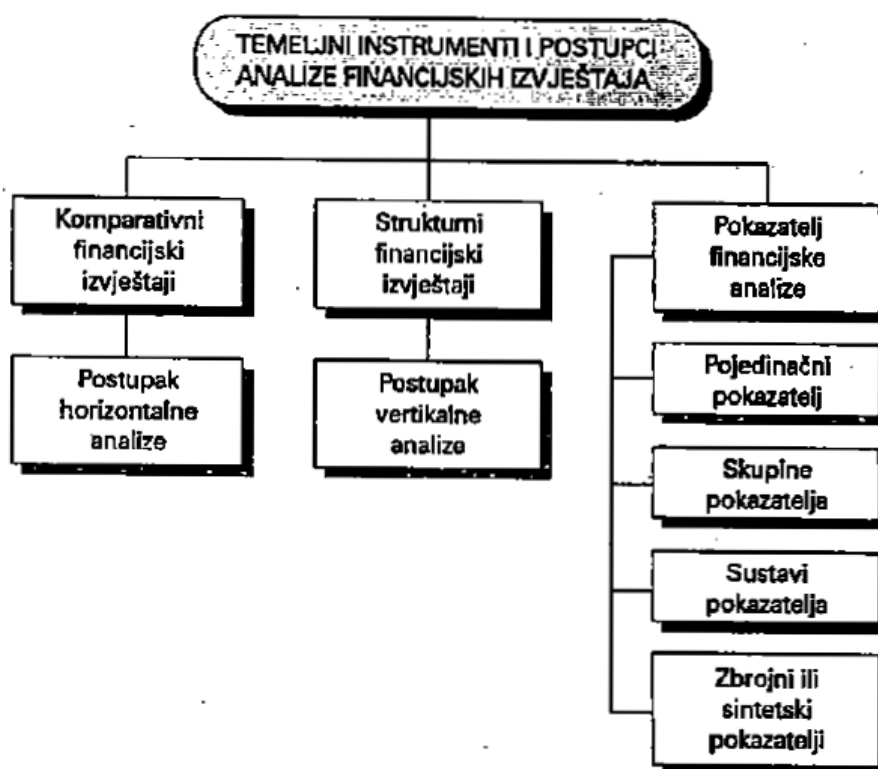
TEMELJNI INSTRUMENTI I POSTUPCI ANALIZE FINANCIJSKIH IZVJEŠTAJA

Komparativni financijski izvještaji

Postupak horizontalne analize

Strukturni financijski izvještaji

Postupak vertikalne analize

Pokazatelj financijske analize

Pojedinačni pokazatelj

Skupine pokazatelja

Sustavi pokazatelja

Zbrojni ili sintetski pokazatelji